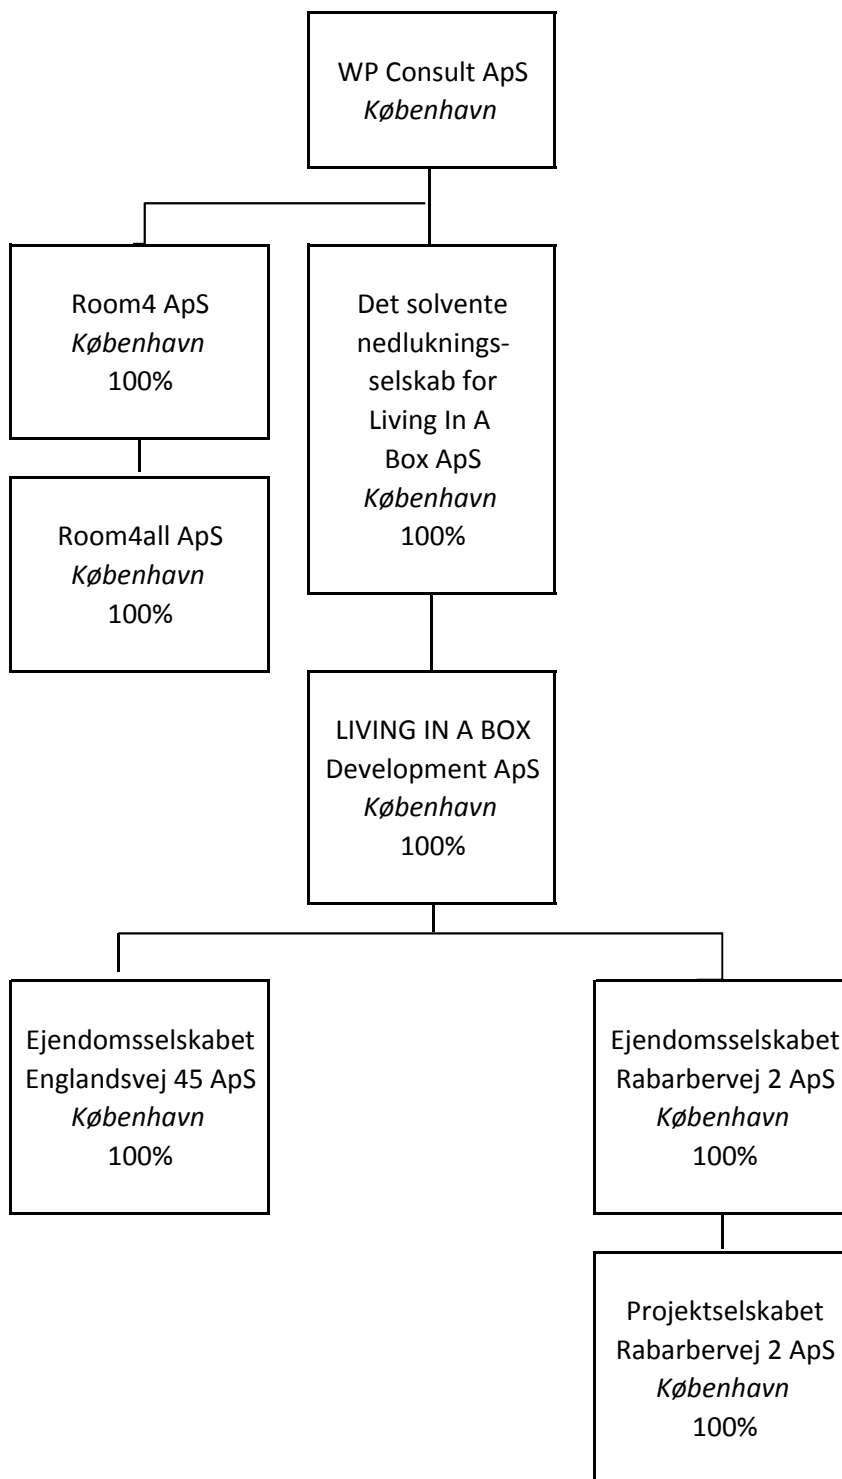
WP Consult ApS
*København*

Room4 ApS
*København*
100%

Det solvente nedluknings-selskab for Living In A Box ApS
*København*
100%

Room4all ApS
*København*
100%

LIVING IN A BOX Development ApS
*København*
100%

Ejendomsselskabet Englandsvej 45 ApS
*København*
100%

Ejendomsselskabet Rabarbervej 2 ApS
*København*
100%

Projektselskabet Rabarbervej 2 ApS
*København*
100%